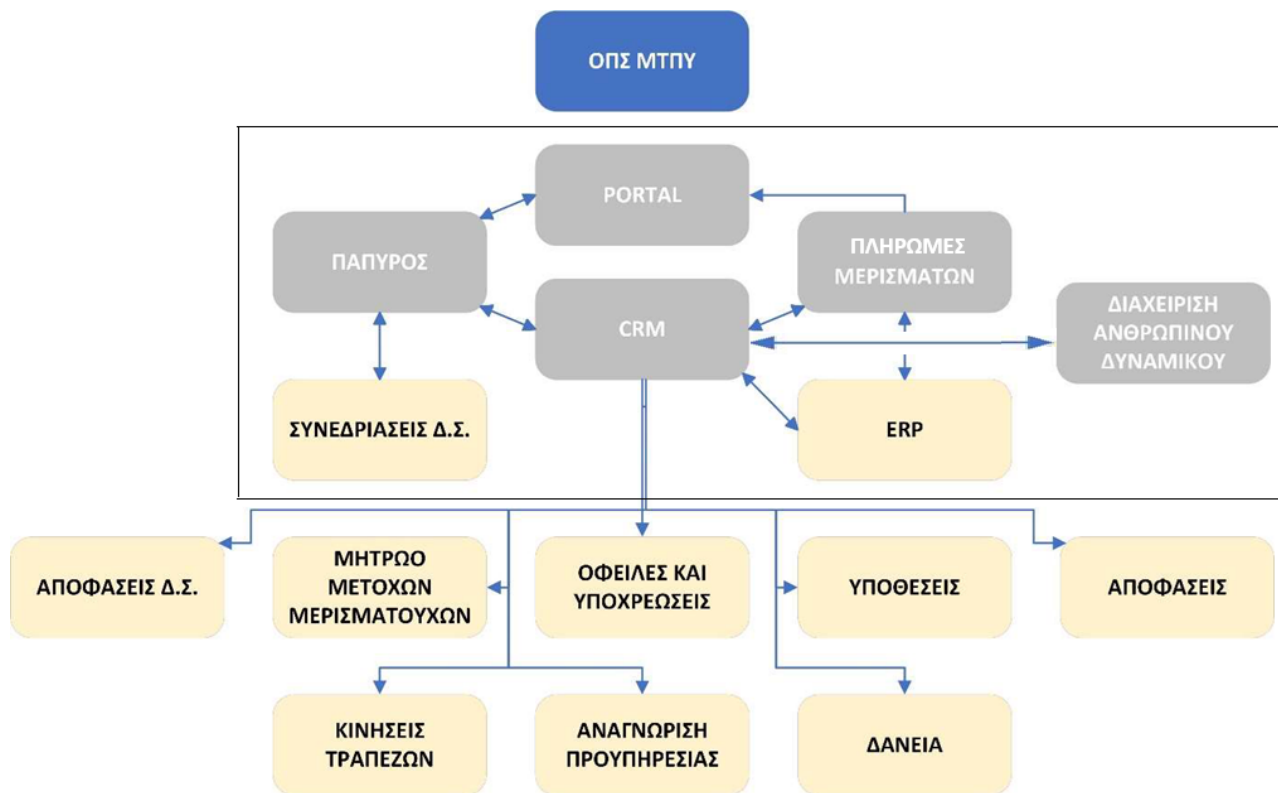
ΟΠΣ ΜΤΠΥ

PORTAL

ΠΑΠΥΡΟΣ

ΠΛΗΡΩΜΕΣ ΜΕΡΙΣΜΑΤΩΝ

CRM

ΔΙΑΧΕΙΡΙΣΗ ΑΝΘΡΩΠΙΝΟΥ ΔΥΝΑΜΙΚΟΥ

ΣΥΝΕΔΡΙΑΣΕΙΣ Δ.Σ.

ERP

ΑΠΟΦΑΣΕΙΣ Δ.Σ.

ΜΗΤΡΩΟ ΜΕΤΟΧΩΝ ΜΕΡΙΣΜΑΤΟΥΧΩΝ

ΟΦΕΙΛΕΣ ΚΑΙ ΥΠΟΧΡΕΩΣΕΙΣ

ΥΠΟΘΕΣΕΙΣ

ΑΠΟΦΑΣΕΙΣ

ΚΙΝΗΣΕΙΣ ΤΡΑΠΕΖΩΝ

ΑΝΑΓΝΩΡΙΣΗ ΠΡΟΥΠΗΡΕΣΙΑΣ

ΔΑΝΕΙΑ